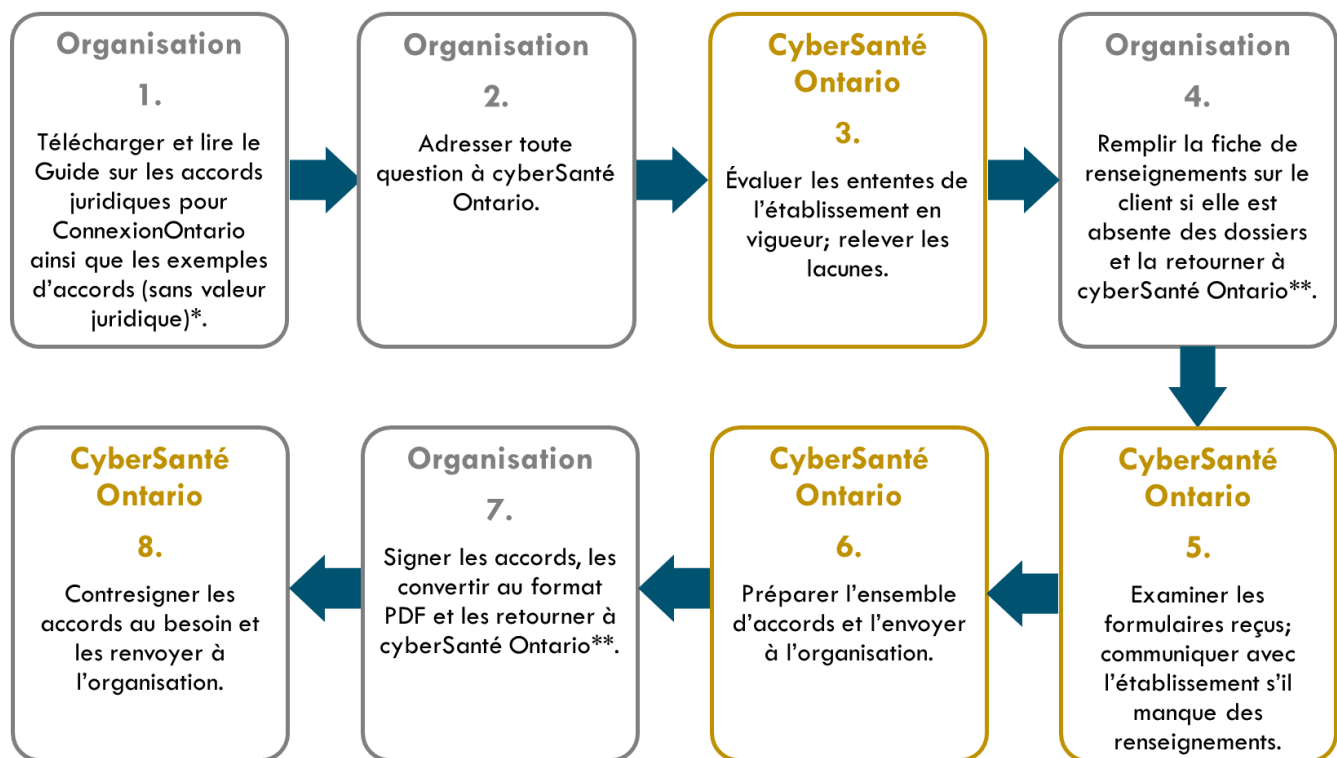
Organisation

1.

Télécharger et lire le Guide sur les accords juridiques pour ConnexionOntario ainsi que les exemples d'accords (sans valeur juridique)*.

Organisation

2.

Adresser toute question à cyberSanté Ontario.

CyberSanté Ontario

3.

Évaluer les ententes de l'établissement en vigueur; relever les lacunes.

Organisation

4.

Remplir la fiche de renseignements sur le client si elle est absente des dossiers et la retourner à cyberSanté Ontario**.

CyberSanté Ontario

5.

Examiner les formulaires reçus; communiquer avec l'établissement s'il manque des renseignements.

CyberSanté Ontario

6.

Préparer l'ensemble d'accords et l'envoyer à l'organisation.

Organisation

7.

Signer les accords, les convertir au format PDF et les retourner à cyberSanté Ontario**.

CyberSanté Ontario

8.

Contresigner les accords au besoin et les renvoyer à l'organisation.